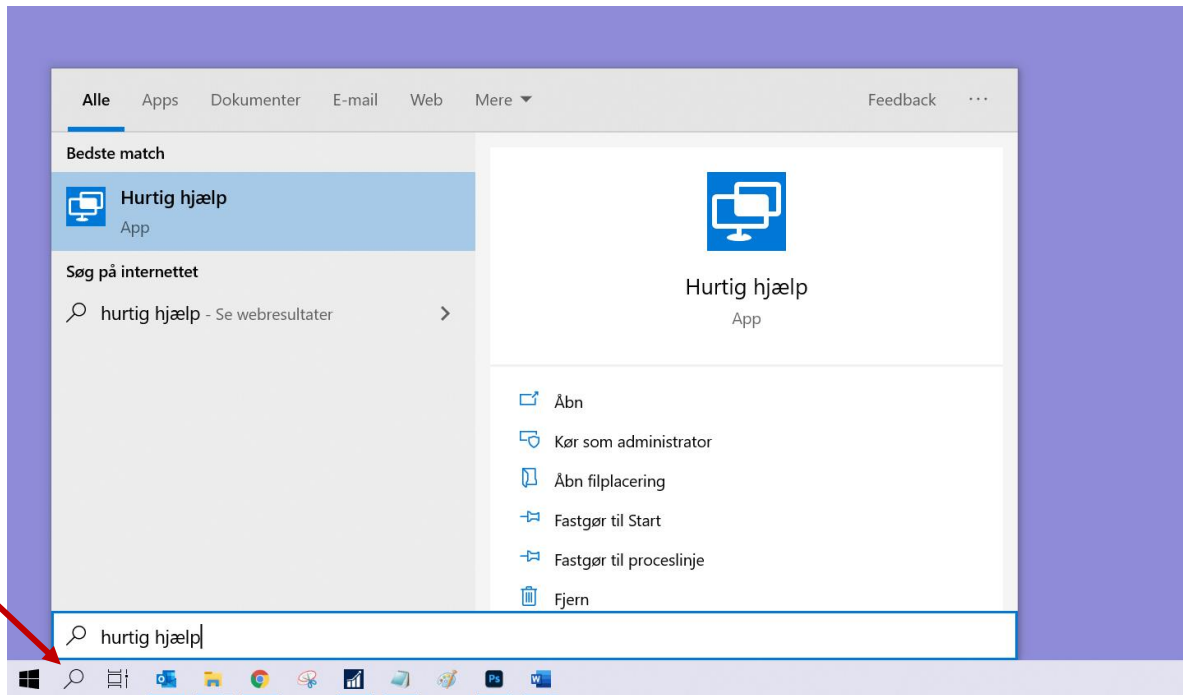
Alle Apps Dokumenter E-mail Web Mere

Feedback ···

Bedste match

Hurtig hjælp
App

Søg på internettet

hurtig hjælp - Se webresultater

Hurtig hjælp
App

Åbn

Kør som administrator

Åbn filplacering

Fastgør til Start

Fastgør til proceslinje

Fjern

hurtig hjælp